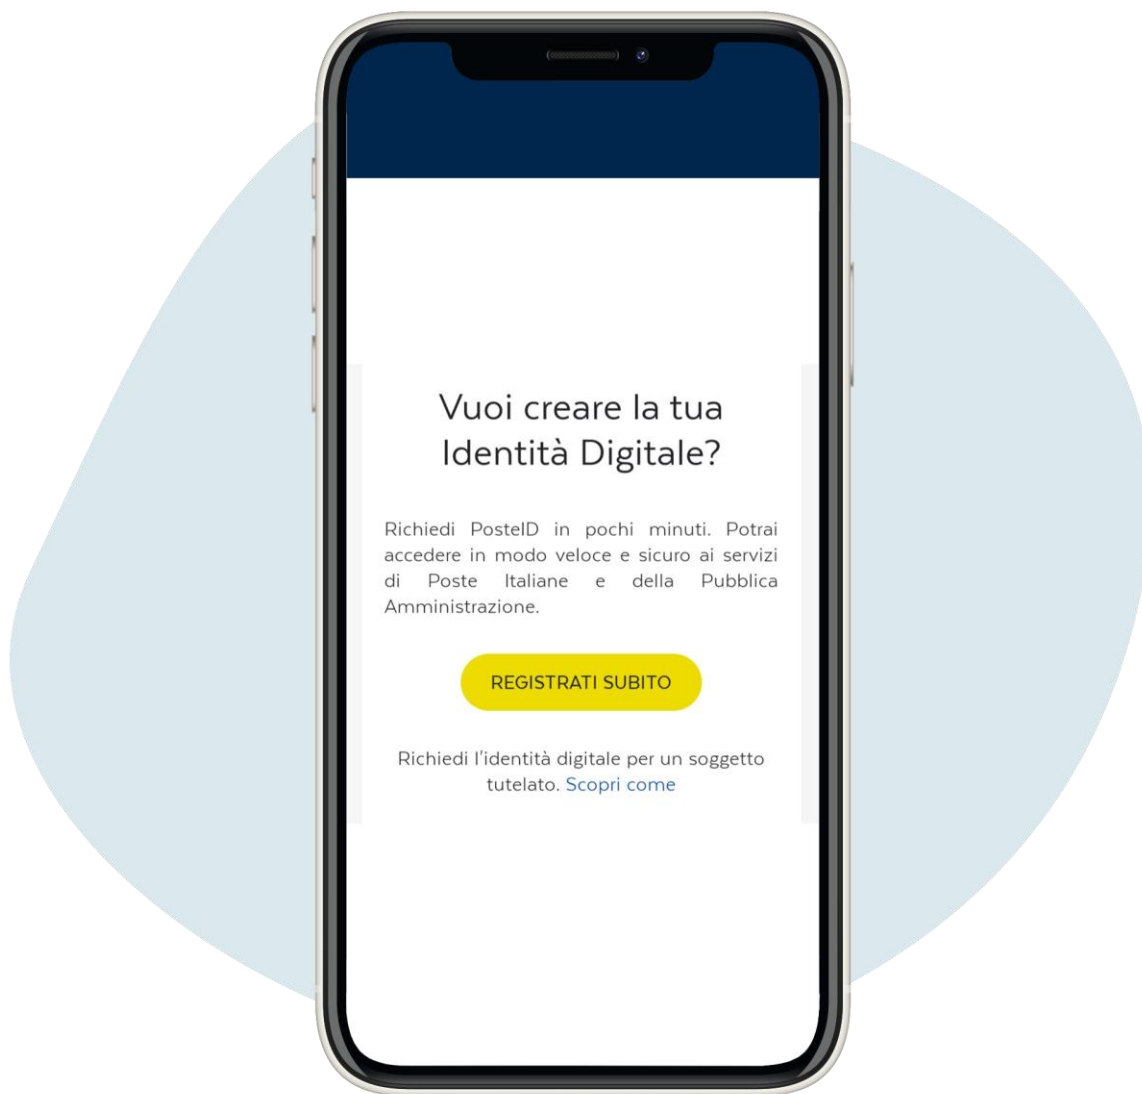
Vuoi creare la tua Identità Digitale?

Richiedi PosteID in pochi minuti. Potrai accedere in modo veloce e sicuro ai servizi di Poste Italiane e della Pubblica Amministrazione.

REGISTRATI SUBITO

Richiedi l'identità digitale per un soggetto tutelato. Scopri come